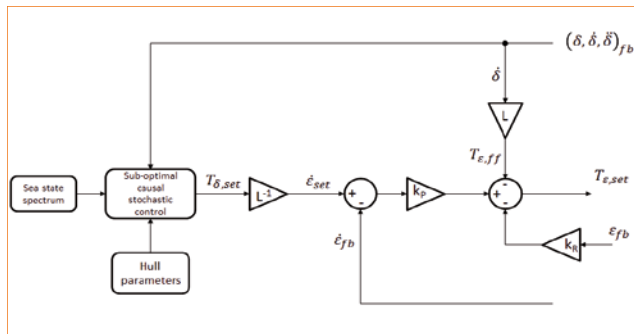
$(\delta, \dot{\delta}, \ddot{\delta})_{fb}$

$\dot{\delta}$

L

$T_{\varepsilon,ff}$

Sea state spectrum

Sub-optimal causal stochastic control

$T_{\delta,set}$

$L^{-1}$

$\dot{\varepsilon}_{set}$

+

-

$k_P$

+

-

-

$T_{\varepsilon,set}$

$\dot{\varepsilon}_{fb}$

$k_R$

$\varepsilon_{fb}$

Hull parameters